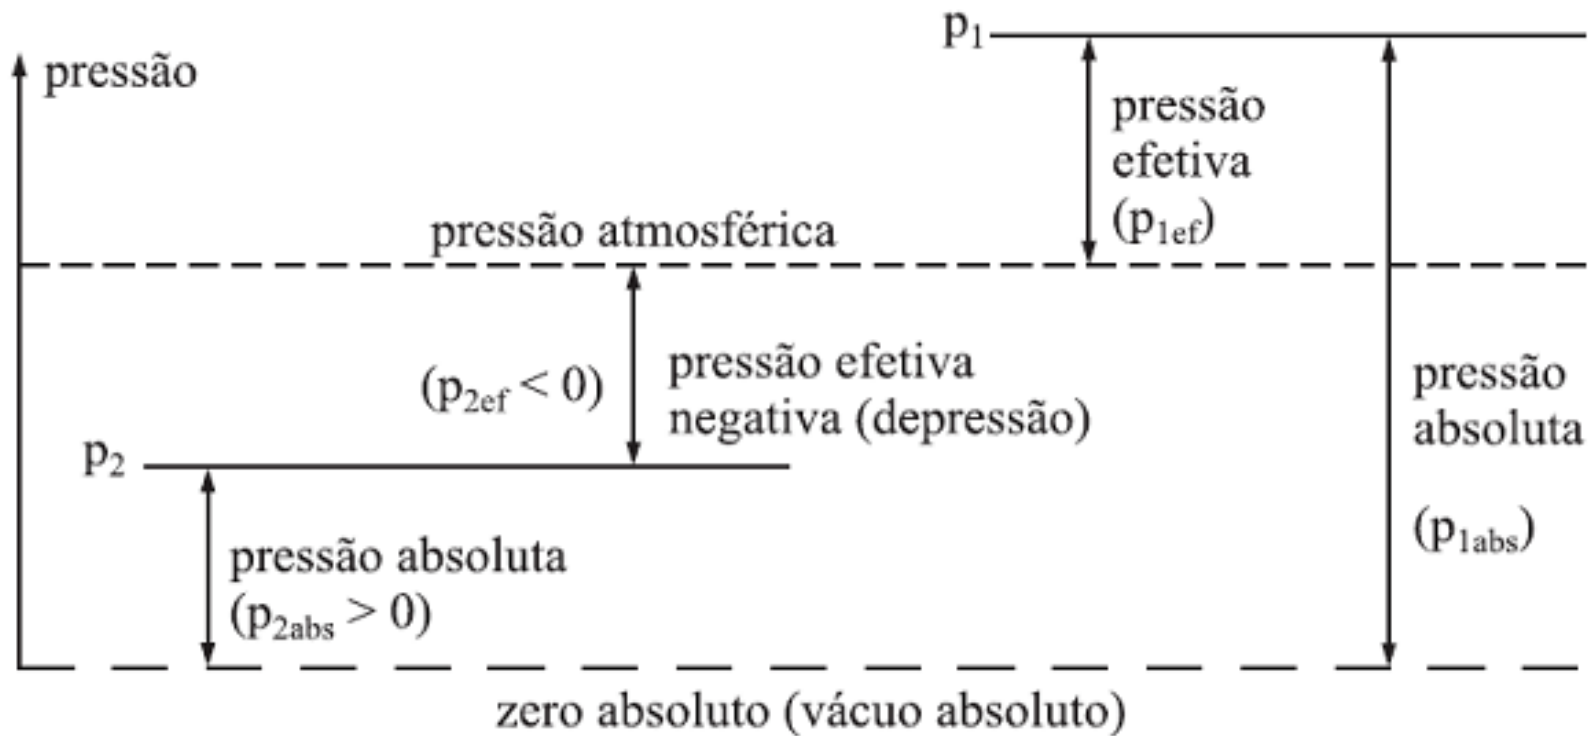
pressão

$p_1$

pressão efetiva ($p_{1ef}$)

pressão atmosférica

($p_{2ef} < 0$)

pressão efetiva negativa (depressão)

pressão absoluta

($p_{1abs}$)

$p_2$

pressão absoluta ($p_{2abs} > 0$)

zero absoluto (vácuo absoluto)